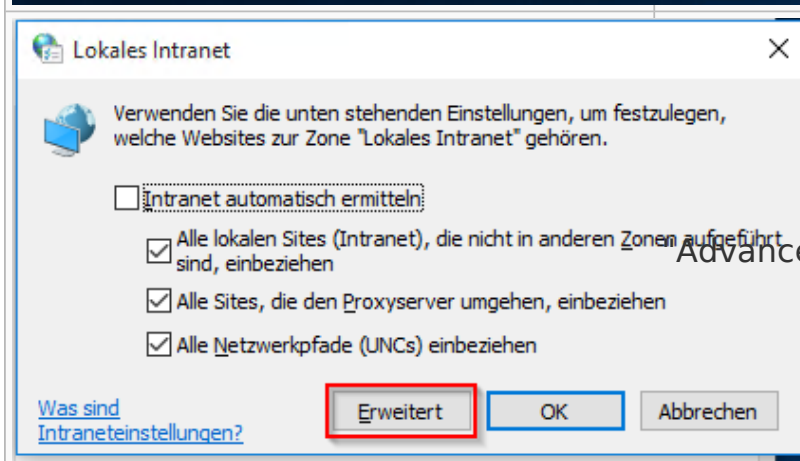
Lokales Intranet

Verwenden Sie die unten stehenden Einstellungen, um festzulegen, welche Websites zur Zone "Lokales Intranet" gehören.

Intranet automatisch ermitteln

Alle lokalen Sites (Intranet), die nicht in anderen Zonen aufgeführt sind, einbeziehen

Advance

Alle Sites, die den Proxyserver umgehen, einbeziehen

Alle Netzwerkpfade (UNCs) einbeziehen

Was sind Intraneteinstellungen?

Erweitert

OK

Abbrechen